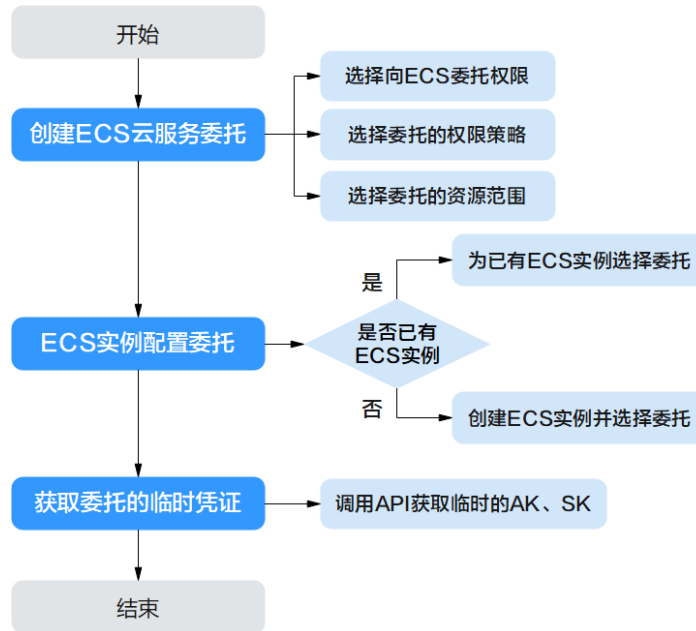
开始

创建ECS云服务委托

选择向ECS委托权限

选择委托的权限策略

选择委托的资源范围

ECS实例配置委托

是否已有ECS实例

是

为已有ECS实例选择委托

否

创建ECS实例并选择委托

获取委托的临时凭证

调用API获取临时的AK、SK

结束